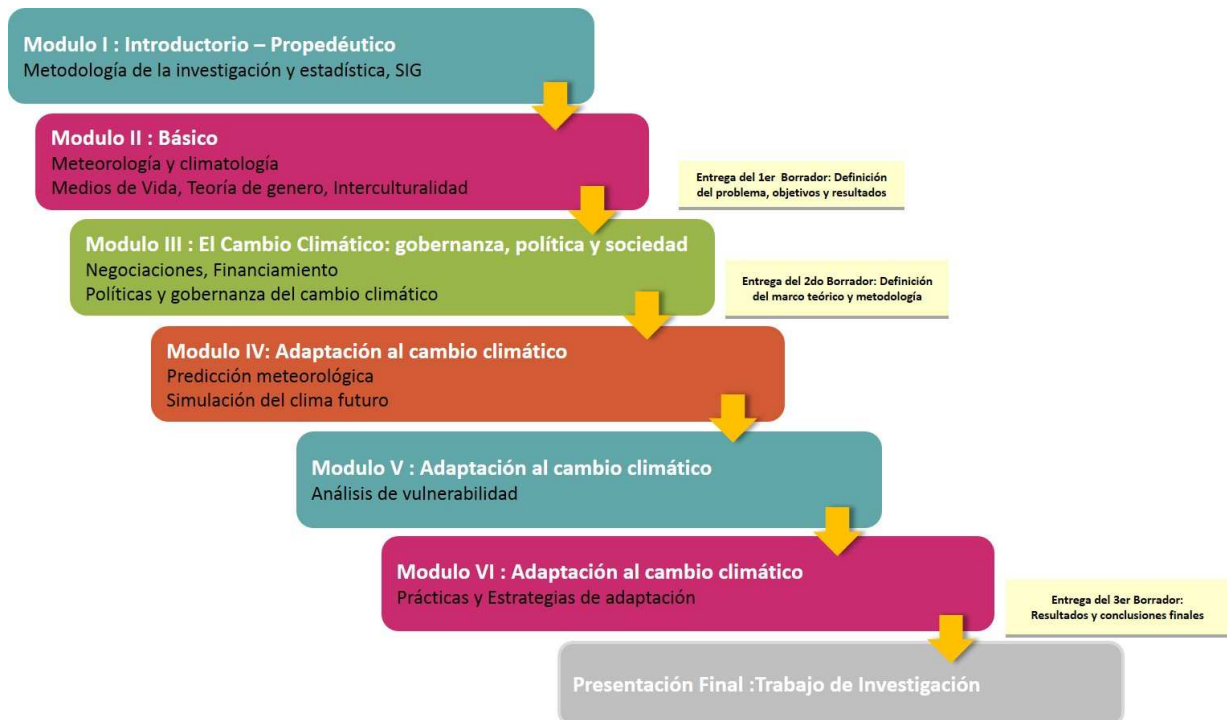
Modulo I : Introductorio – Propedéutico
Metodología de la investigación y estadística, SIG

Modulo II : Básico
Meteorología y climatología
Medios de Vida, Teoría de genero, Interculturalidad

Entrega del 1er Borrador: Definición del problema, objetivos y resultados

Modulo III : El Cambio Climático: gobernanza, política y sociedad
Negociaciones, Financiamiento
Políticas y gobernanza del cambio climático

Entrega del 2do Borrador: Definición del marco teórico y metodología

Modulo IV: Adaptación al cambio climático
Predicción meteorológica
Simulación del clima futuro

Modulo V : Adaptación al cambio climático
Análisis de vulnerabilidad

Modulo VI : Adaptación al cambio climático
Prácticas y Estrategias de adaptación

Entrega del 3er Borrador: Resultados y conclusiones finales

Presentación Final :Trabajo de Investigación